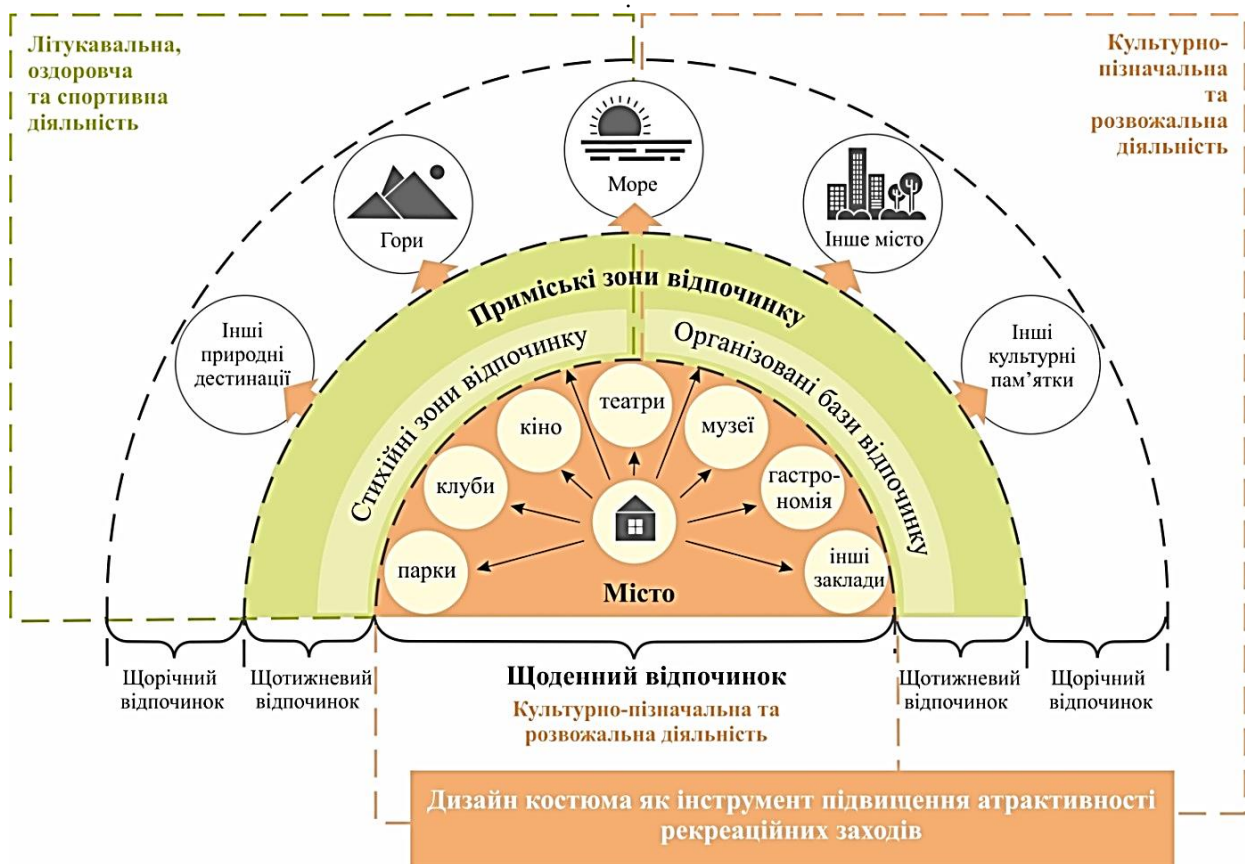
Літукавальна, оздоровча та спортивна діяльність

Культурно-пізначальна та розважальна діяльність

Море

Гори

Інше місто

Інші природні дестинації

Інші культурні пам'ятки

Приміські зони відпочинку

Стихійні зони відпочинку

Організовані бази відпочинку

театри

кіно

музеї

клуби

гастрономія

парки

інші заклади

Місто

Щорічний відпочинок

Щотижневий відпочинок

Щоденний відпочинок

Культурно-пізначальна та розважальна діяльність

Щотижневий відпочинок

Щорічний відпочинок

Дизайн костюма як інструмент підвищення атрактивності рекреаційних заходів